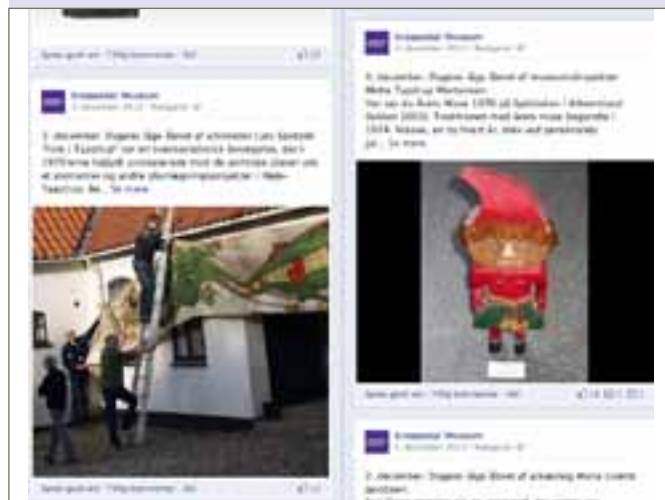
Synes godt om · Tilføj kommentar · Del

Enghave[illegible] Museum
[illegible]

3. december: Dagens Ugle Bevel af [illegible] Lars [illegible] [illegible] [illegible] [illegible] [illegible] ... Se mere

Synes godt om · Tilføj kommentar · Del

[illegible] Museum
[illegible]

4. december: Dagens Ugle Bevel af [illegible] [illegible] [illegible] ... Se mere

Synes godt om · Tilføj kommentar · Del

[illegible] Museum
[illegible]

2. december: Dagens Ugle Bevel af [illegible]